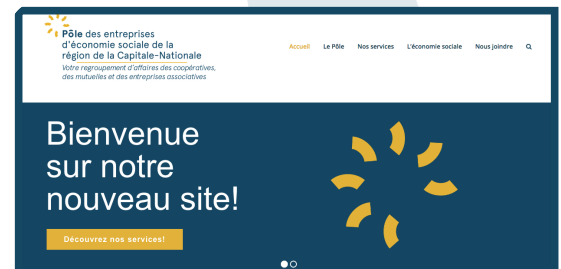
Pôle des entreprises d'économie sociale de la région de la Capitale-Nationale
Votre regroupement d'affaires des coopératives, des mutuelles et des entreprises associatives

Accueil Le Pôle Nos services L'économie sociale Nous joindre

Bienvenue sur notre nouveau site!

Découvrez nos services!